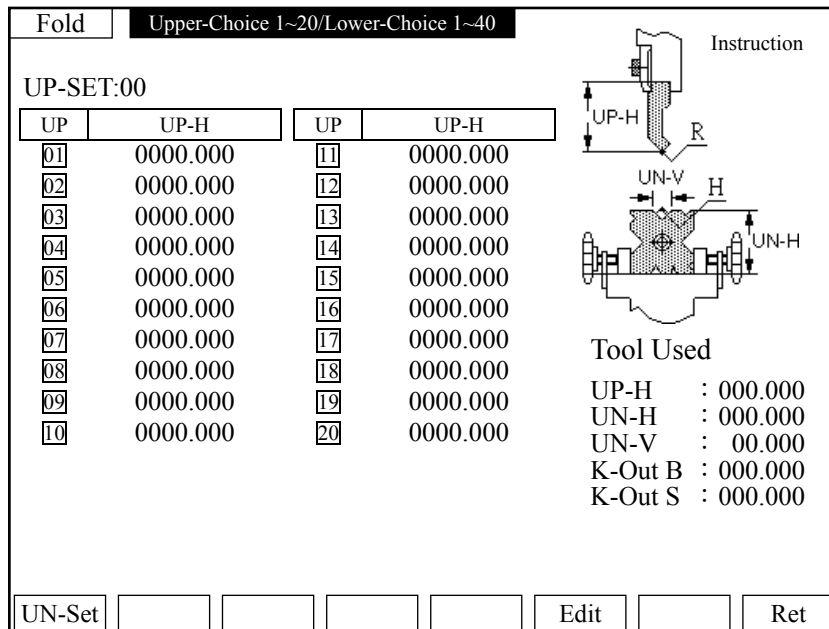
Fold | Upper-Choice 1~20/Lower-Choice 1~40

Instruction

UP-SET:00

| UP | UP-H |
|---|---|
| 01 | 0000.000 |
| 02 | 0000.000 |
| 03 | 0000.000 |
| 04 | 0000.000 |
| 05 | 0000.000 |
| 06 | 0000.000 |
| 07 | 0000.000 |
| 08 | 0000.000 |
| 09 | 0000.000 |
| 10 | 0000.000 |

| UP | UP-H |
|---|---|
| 11 | 0000.000 |
| 12 | 0000.000 |
| 13 | 0000.000 |
| 14 | 0000.000 |
| 15 | 0000.000 |
| 16 | 0000.000 |
| 17 | 0000.000 |
| 18 | 0000.000 |
| 19 | 0000.000 |
| 20 | 0000.000 |

UP-H
R
UN-V
H
UN-H

Tool Used
UP-H : 000.000
UN-H : 000.000
UN-V : 00.000
K-Out B : 000.000
K-Out S : 000.000

UN-Set | Edit | Ret